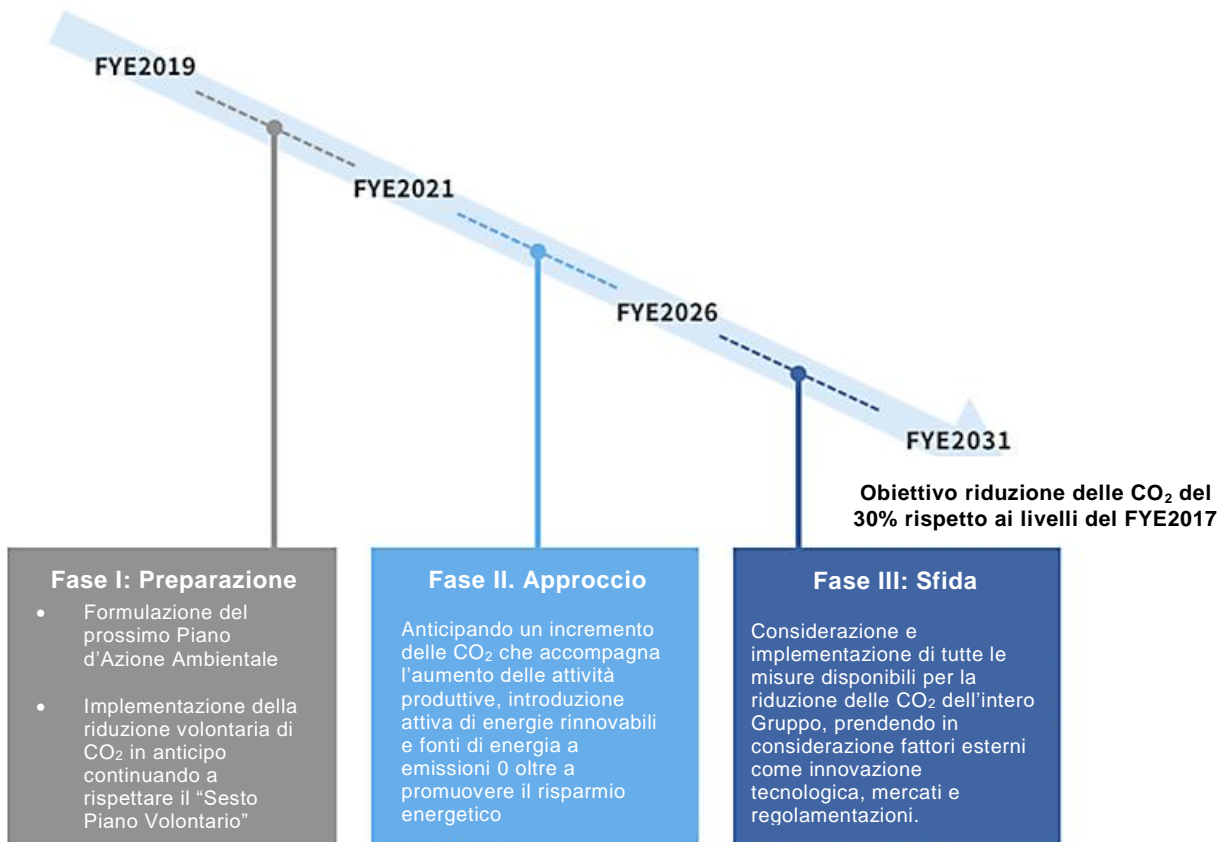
FYE2019

FYE2021

FYE2026

FYE2031

Obiettivo riduzione delle $CO_2$ del 30% rispetto ai livelli del FYE2017

Fase I: Preparazione

- Formulazione del prossimo Piano d'Azione Ambientale
- Implementazione della riduzione volontaria di $CO_2$ in anticipo continuando a rispettare il "Sesto Piano Volontario"

Fase II. Approccio

Anticipando un incremento delle $CO_2$ che accompagna l'aumento delle attività produttive, introduzione attiva di energie rinnovabili e fonti di energia a emissioni 0 oltre a promuovere il risparmio energetico

Fase III: Sfida

Considerazione e implementazione di tutte le misure disponibili per la riduzione delle $CO_2$ dell'intero Gruppo, prendendo in considerazione fattori esterni come innovazione tecnologica, mercati e regolamentazioni.